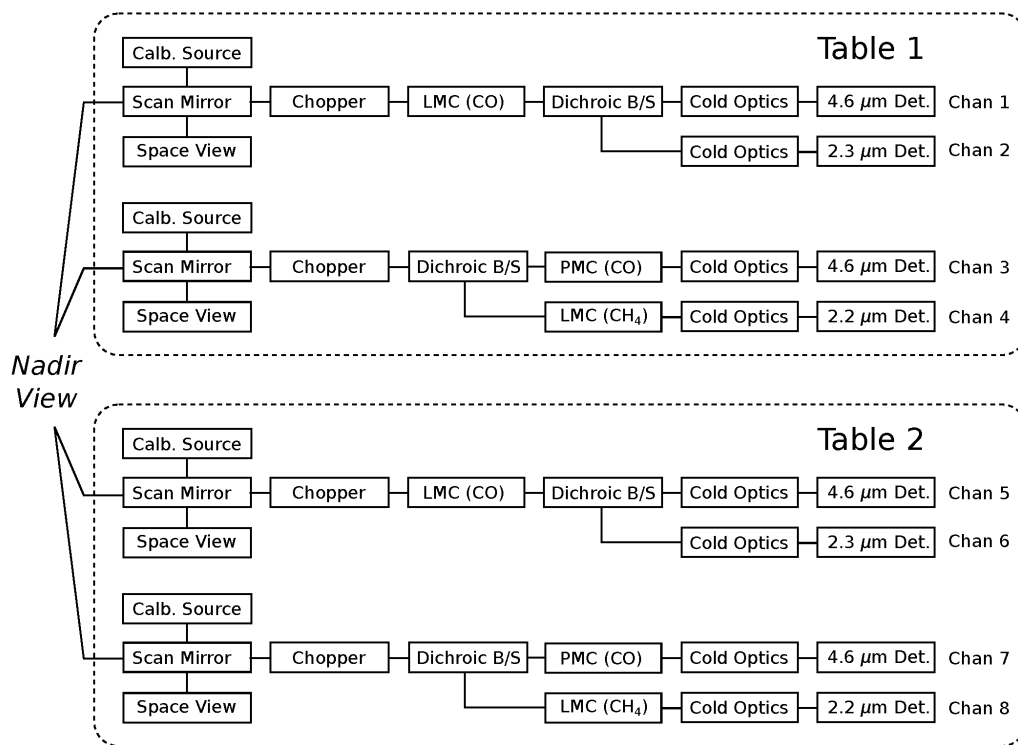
Table 1

Calb. Source
Scan Mirror
Space View
Chopper
LMC (CO)
Dichroic B/S
Cold Optics
$4.6\ \mu m$ Det.
Chan 1
Cold Optics
$2.3\ \mu m$ Det.
Chan 2

Calb. Source
Scan Mirror
Space View
Chopper
Dichroic B/S
PMC (CO)
Cold Optics
$4.6\ \mu m$ Det.
Chan 3
LMC ($CH_4$)
Cold Optics
$2.2\ \mu m$ Det.
Chan 4

Nadir View

Table 2

Calb. Source
Scan Mirror
Space View
Chopper
LMC (CO)
Dichroic B/S
Cold Optics
$4.6\ \mu m$ Det.
Chan 5
Cold Optics
$2.3\ \mu m$ Det.
Chan 6

Calb. Source
Scan Mirror
Space View
Chopper
Dichroic B/S
PMC (CO)
Cold Optics
$4.6\ \mu m$ Det.
Chan 7
LMC ($CH_4$)
Cold Optics
$2.2\ \mu m$ Det.
Chan 8